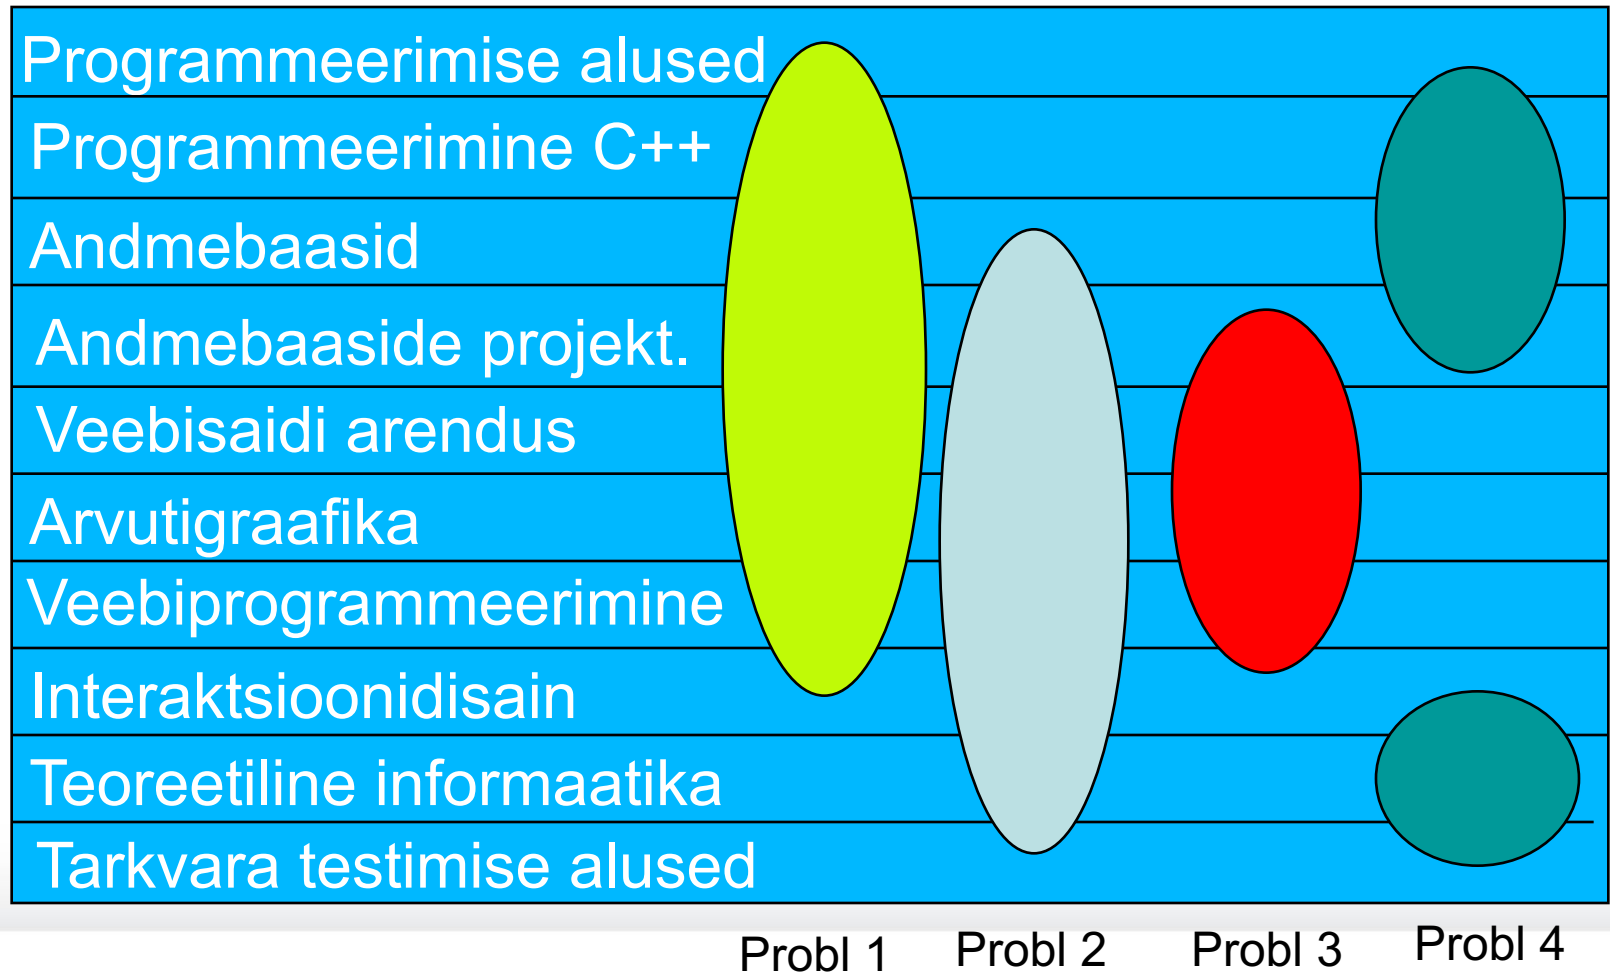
Programmeerimise alused
Programmeerimine C++
Andmebaasid
Andmebaaside projekt.
Veebisaidi arendus
Arvutigraafika
Veebiprogrammeerimine
Interaktsioonidisain
Teoreetiline informaatika
Tarkvara testimise alused

Probl 1
Probl 2
Probl 3
Probl 4